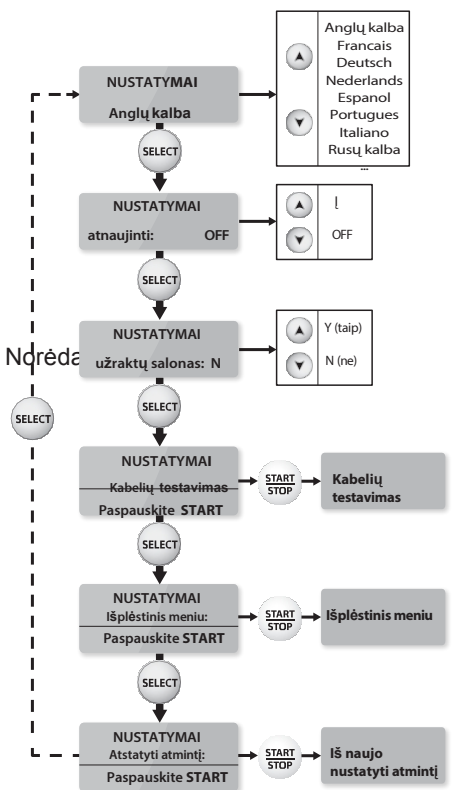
NUSTATYMAI
Anglų kalba

Anglų kalba
Francais
Deutsch
Nederlands
Espanol
Portugues
Italiano
Rusų kalba
...

SELECT

NUSTATYMAI
atnaujinti: OFF

Į
OFF

SELECT

NUSTATYMAI
užraktų salonas: N

Norėda

Y (taip)
N (ne)

SELECT

SELECT

NUSTATYMAI
Kabelių testavimas
Paspauskite START

START STOP

Kabelių testavimas

SELECT

NUSTATYMAI
Išplėstinis meniu:
Paspauskite START

START STOP

Išplėstinis meniu

SELECT

NUSTATYMAI
Atstatyti atmintį:
Paspauskite START

START STOP

Iš naujo nustatyti atmintį